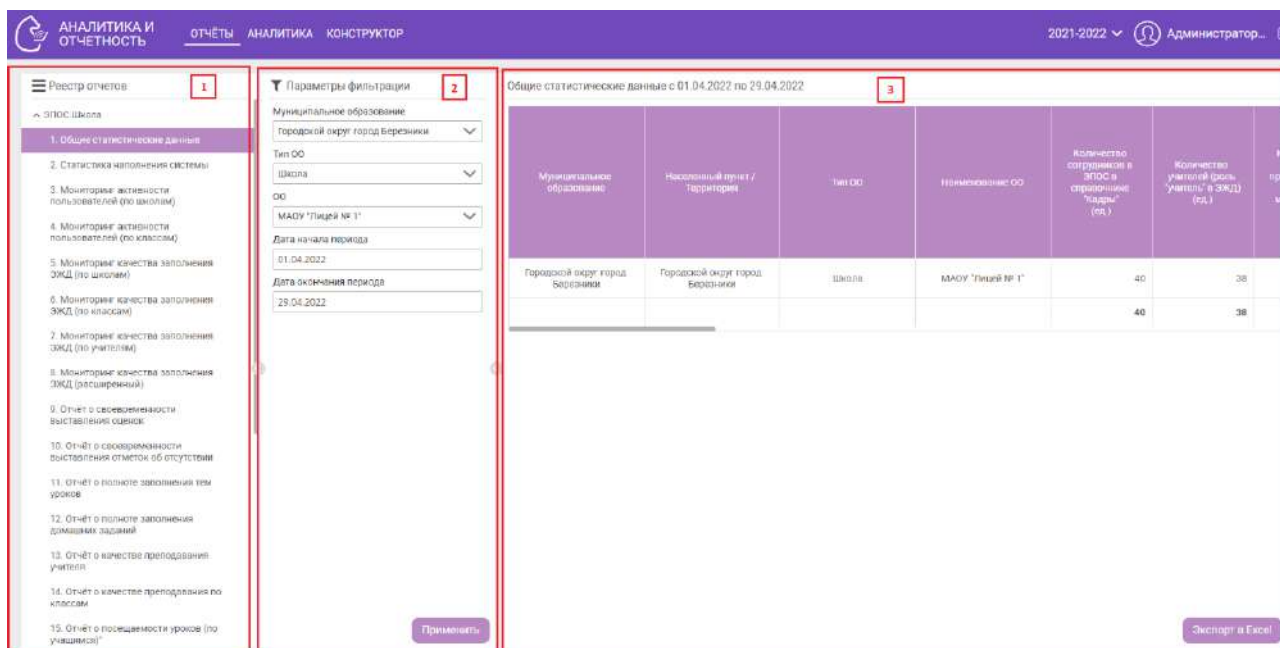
АНАЛИТИКА И ОТЧЕТНОСТЬ ОТЧЁТЫ АНАЛИТИКА КОНСТРУКТОР 2021-2022 Администратор...

Реестр отчетов 1

ЭПОС.Школа

1. Общие статистические данные

2. Статистика наполнения системы

3. Мониторинг активности пользователей (по школам)

4. Мониторинг активности пользователей (по классам)

5. Мониторинг качества заполнения ЭЖД (по школам)

6. Мониторинг качества заполнения ЭЖД (по классам)

7. Мониторинг качества заполнения ЭЖД (по учителям)

8. Мониторинг качества заполнения ЭЖД (расширенный)

9. Отчёт о своевременности выставления оценок

10. Отчёт о своевременности выставления отметок об отсутствии

11. Отчёт о полноте заполнения тем уроков

12. Отчёт о полноте заполнения домашних заданий

13. Отчёт о качестве преподавания учителя

14. Отчёт о качестве преподавания по классам

15. Отчёт о посещаемости уроков (по учащимся)"

Параметры фильтрации 2

Муниципальное образование
Городской округ город Березники

Тип ОО
Школа

ОО
МАОУ "Лицей № 1"

Дата начала периода
01.04.2022

Дата окончания периода
29.04.2022

Применить

Общие статистические данные с 01.04.2022 по 29.04.2022 3

| Муниципальное образование | Населенный пункт / Территория | Тип ОО | Наименование ОО | Количество сотрудников в ЭПОС в справочнике "Кадры" (ед.) | Количество учителей (роль "учитель" в ЭЖД) (ед.) |
|---|---|---|---|---|---|
| Городской округ город Березники | Городской округ город Березники | Школа | МАОУ "Лицей № 1" | 40 | 38 |
| | | | | 40 | 38 |

Экспорт в Excel